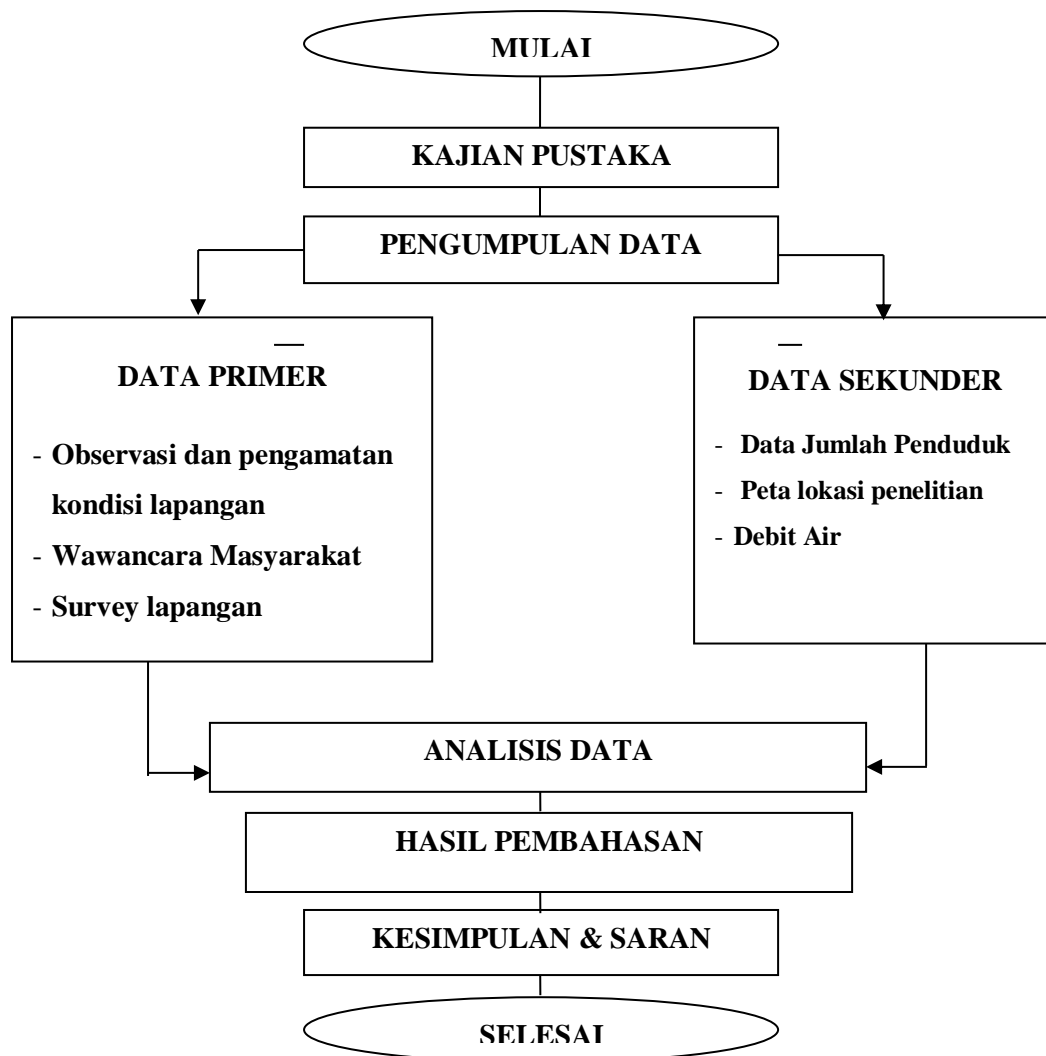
MULAI

KAJIAN PUSTAKA

PENGUMPULAN DATA

DATA PRIMER

- Observasi dan pengamatan kondisi lapangan
- Wawancara Masyarakat
- Survey lapangan

DATA SEKUNDER

- Data Jumlah Penduduk
- Peta lokasi penelitian
- Debit Air

ANALISIS DATA

HASIL PEMBAHASAN

KESIMPULAN & SARAN

SELESAI